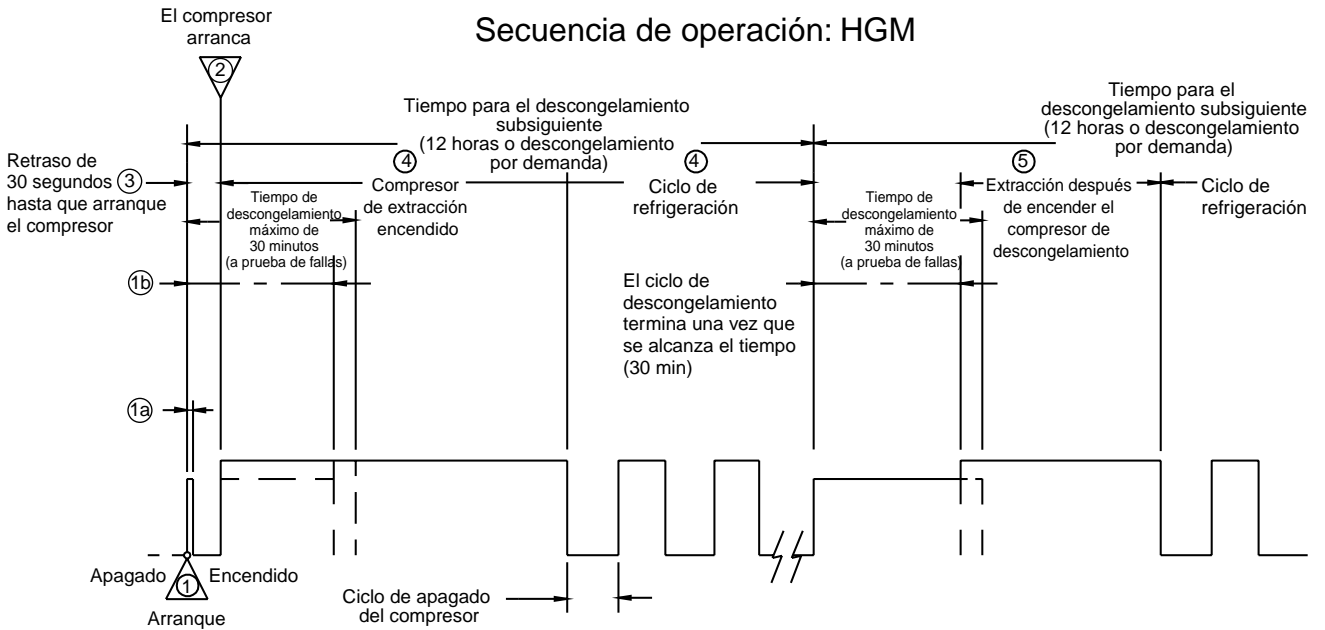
El compresor arranca

2

Secuencia de operación: HGM

Tiempo para el descongelamiento subsiguiente (12 horas o descongelamiento por demanda)

Tiempo para el descongelamiento subsiguiente (12 horas o descongelamiento por demanda)

Retraso de 30 segundos 3 hasta que arranque el compresor

4 Compresor de extracción encendido

4 Ciclo de refrigeración

5 Extracción después de encender el compresor de descongelamiento

Ciclo de refrigeración

Tiempo de descongelamiento máximo de 30 minutos (a prueba de fallas)

Tiempo de descongelamiento máximo de 30 minutos (a prueba de fallas)

1b

El ciclo de descongelamiento termina una vez que se alcanza el tiempo (30 min)

1a

Apagado 1 Encendido

Arranque

Ciclo de apagado del compresor